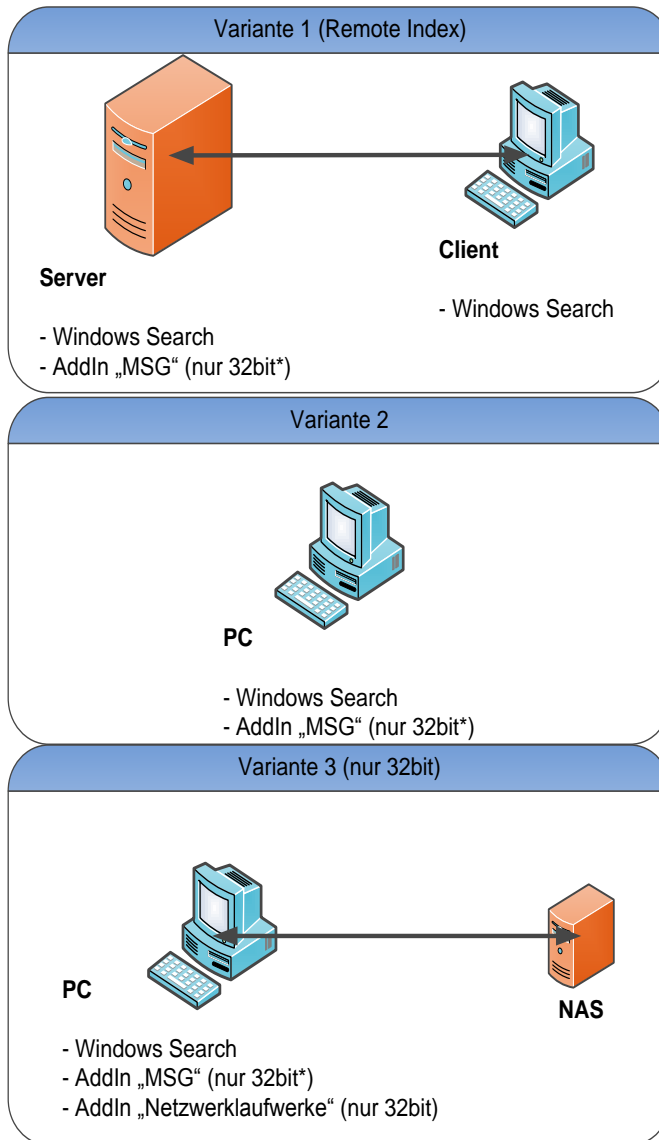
Variante 1 (Remote Index)

Server

- Windows Search
- AddIn „MSG“ (nur 32bit*)

Client

- Windows Search

Variante 2

PC

- Windows Search
- AddIn „MSG“ (nur 32bit*)

Variante 3 (nur 32bit)

PC

- Windows Search
- AddIn „MSG“ (nur 32bit*)
- AddIn „Netzwerklaufwerke“ (nur 32bit)

NAS